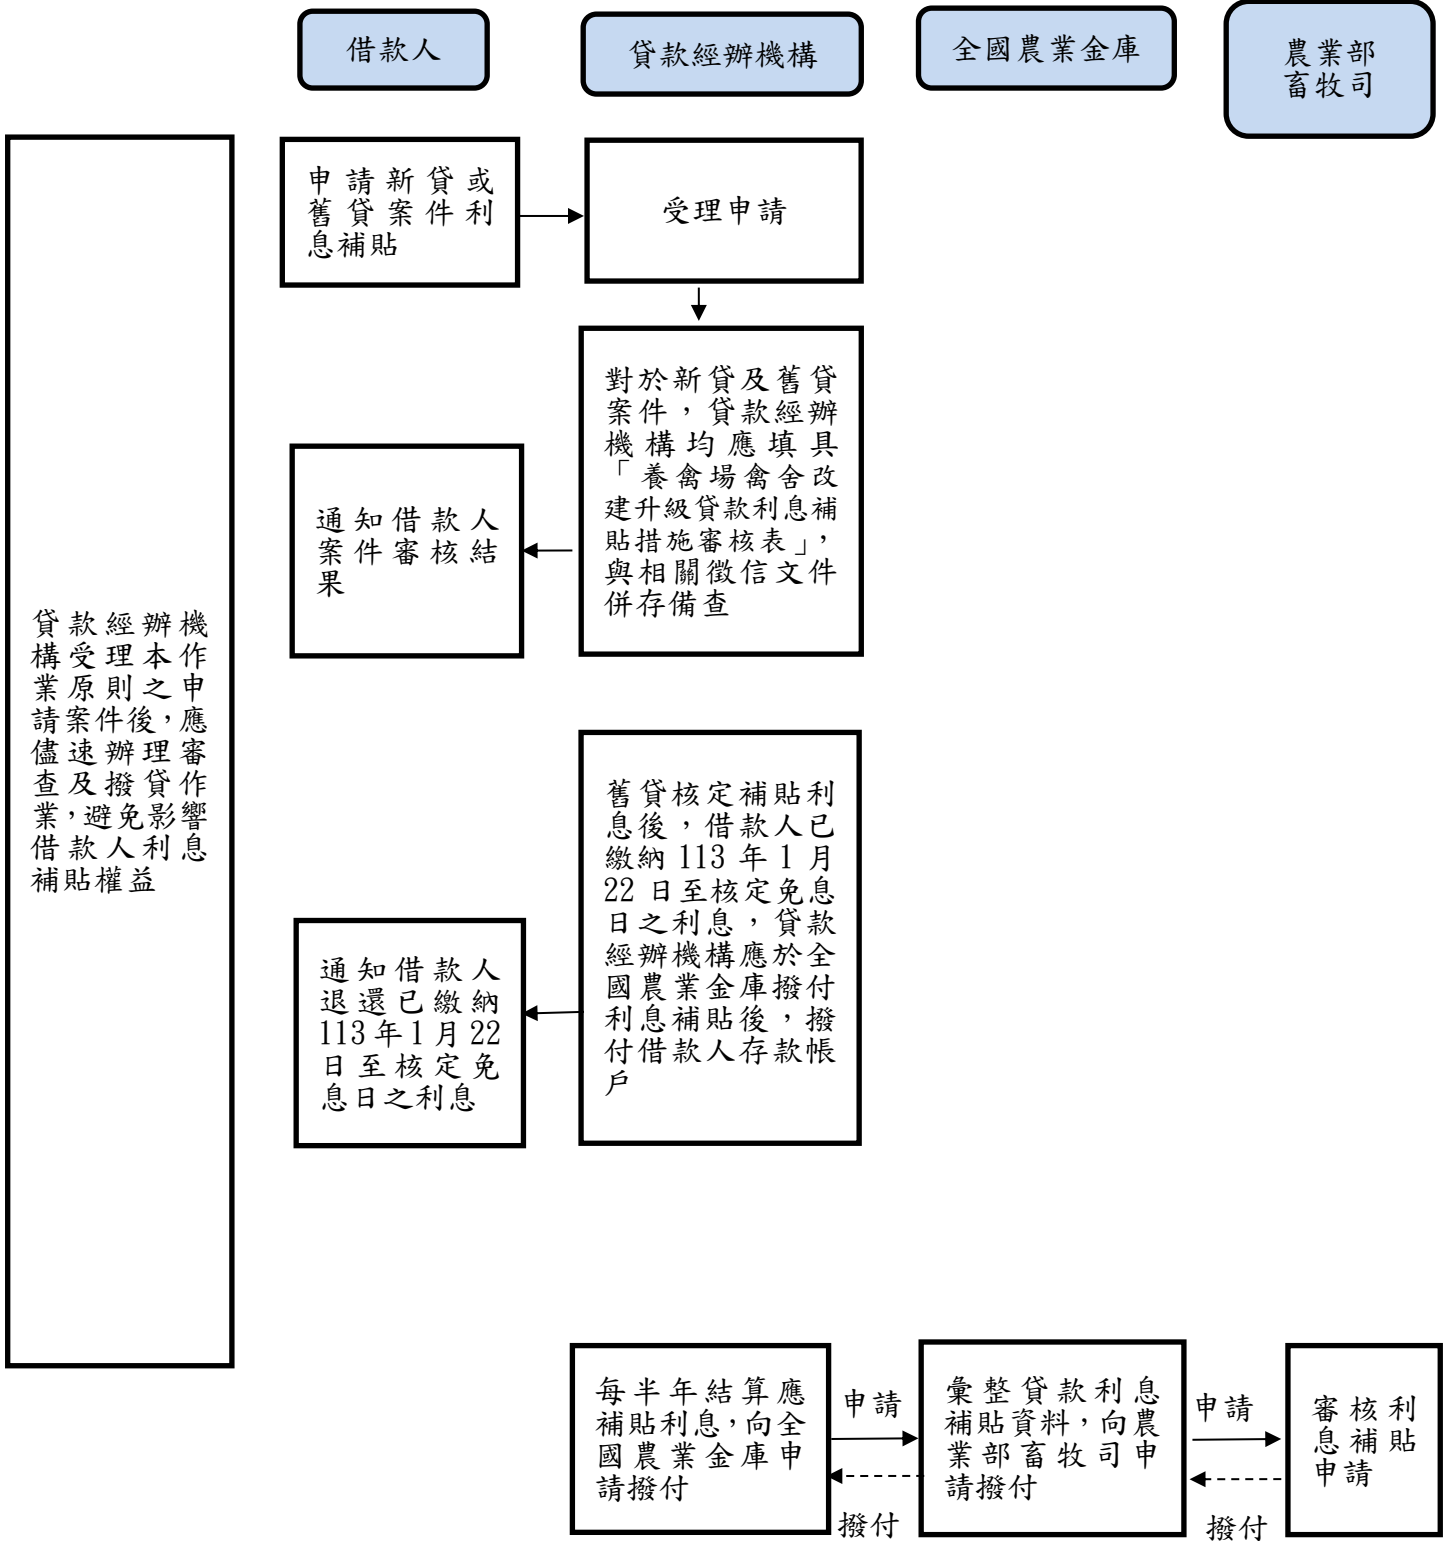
借款人

貸款經辦機構

全國農業金庫

農業部畜牧司

貸款經辦機構受理本作業原則之申請案件後,應儘速辦理審查及撥貸作業,避免影響借款人利息補貼權益

申請新貸或舊貸案件利息補貼

受理申請

對於新貸及舊貸案件，貸款經辦機構均應填具「養禽場禽舍改建升級貸款利息補貼措施審核表」，與相關徵信文件併存備查

通知借款人案件審核結果

舊貸核定補貼利息後，借款人已繳納 113 年 1 月 22 日至核定免息日之利息，貸款經辦機構應於全國農業金庫撥付利息補貼後，撥付借款人存款帳戶

通知借款人退還已繳納 113 年 1 月 22 日至核定免息日之利息

每半年結算應補貼利息,向全國農業金庫申請撥付

申請

撥付

彙整貸款利息補貼資料,向農業部畜牧司申請撥付

申請

撥付

審核利息補貼申請